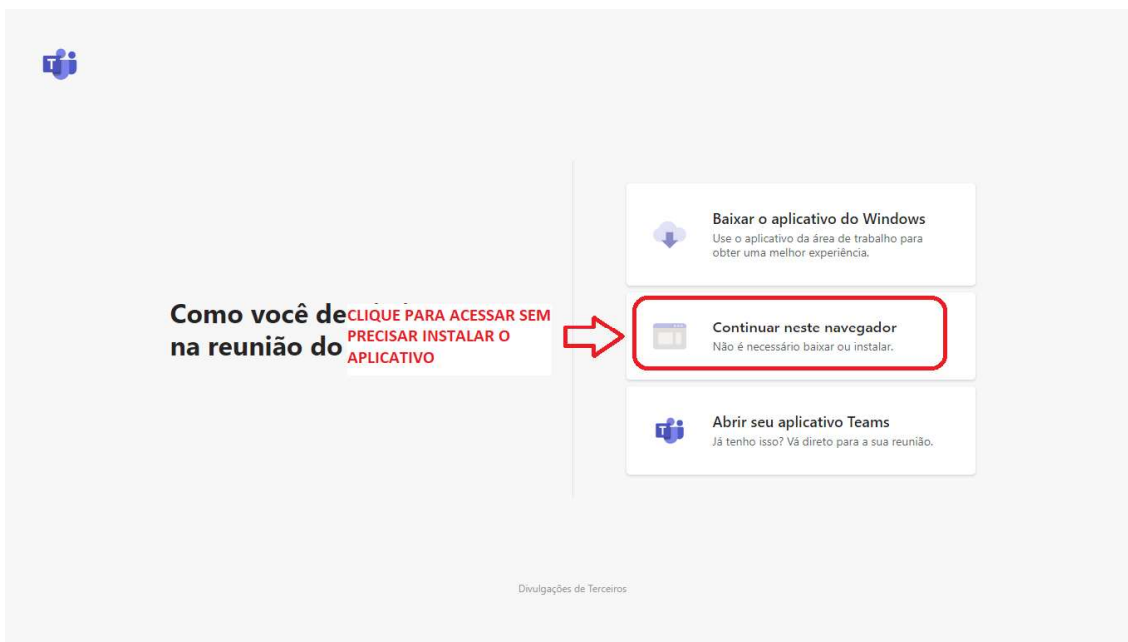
Como você de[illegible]
na reunião do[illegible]

CLIQUE PARA ACESSAR SEM PRECISAR INSTALAR O APLICATIVO

Baixar o aplicativo do Windows
Use o aplicativo da área de trabalho para obter uma melhor experiência.

Continuar neste navegador
Não é necessário baixar ou instalar.

Abrir seu aplicativo Teams
Já tenho isso? Vá direto para a sua reunião.

Divulgações de Terceiros